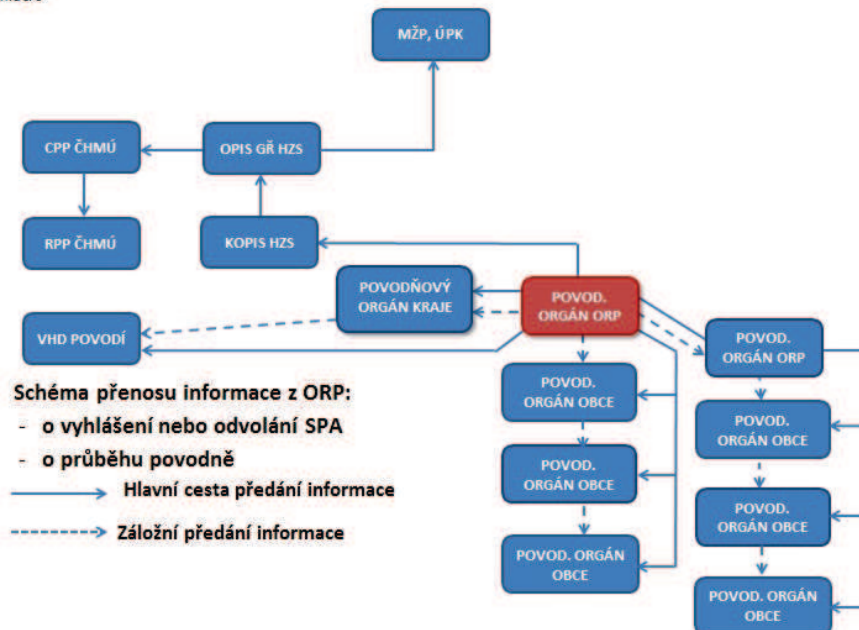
MŽP, ÚPK

CPP ČHMÚ

OPIS GŘ HZS

RPP ČHMÚ

KOPIS HZS

POVODŇOVÝ ORGÁN KRAJE

POVOD. ORGÁN ORP

VHD POVODÍ

POVOD. ORGÁN ORP

Schéma přenosu informace z ORP:
- o vyhlášení nebo odvolání SPA
- o průběhu povodně

Hlavní cesta předání informace

Záložní předání informace

POVOD. ORGÁN OBCE

POVOD. ORGÁN OBCE

POVOD. ORGÁN OBCE

POVOD. ORGÁN OBCE

POVOD. ORGÁN OBCE

POVOD. ORGÁN OBCE